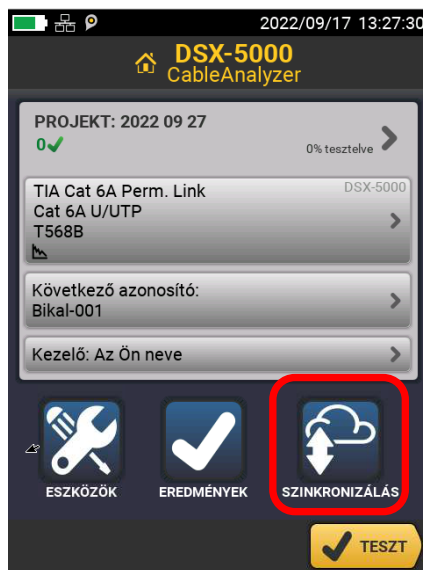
2022/09/17 13:27:30

DSX-5000
CableAnalyzer

PROJEKT: 2022 09 27
0✔
0% tesztelve

TIA Cat 6A Perm. Link
Cat 6A U/UTP
T568B
DSX-5000

Következő azonosító:
Bikal-001

Kezelő: Az Ön neve

ESZKÖZÖK
EREDMÉNYEK
SZINKRONIZÁLÁS

TESZT